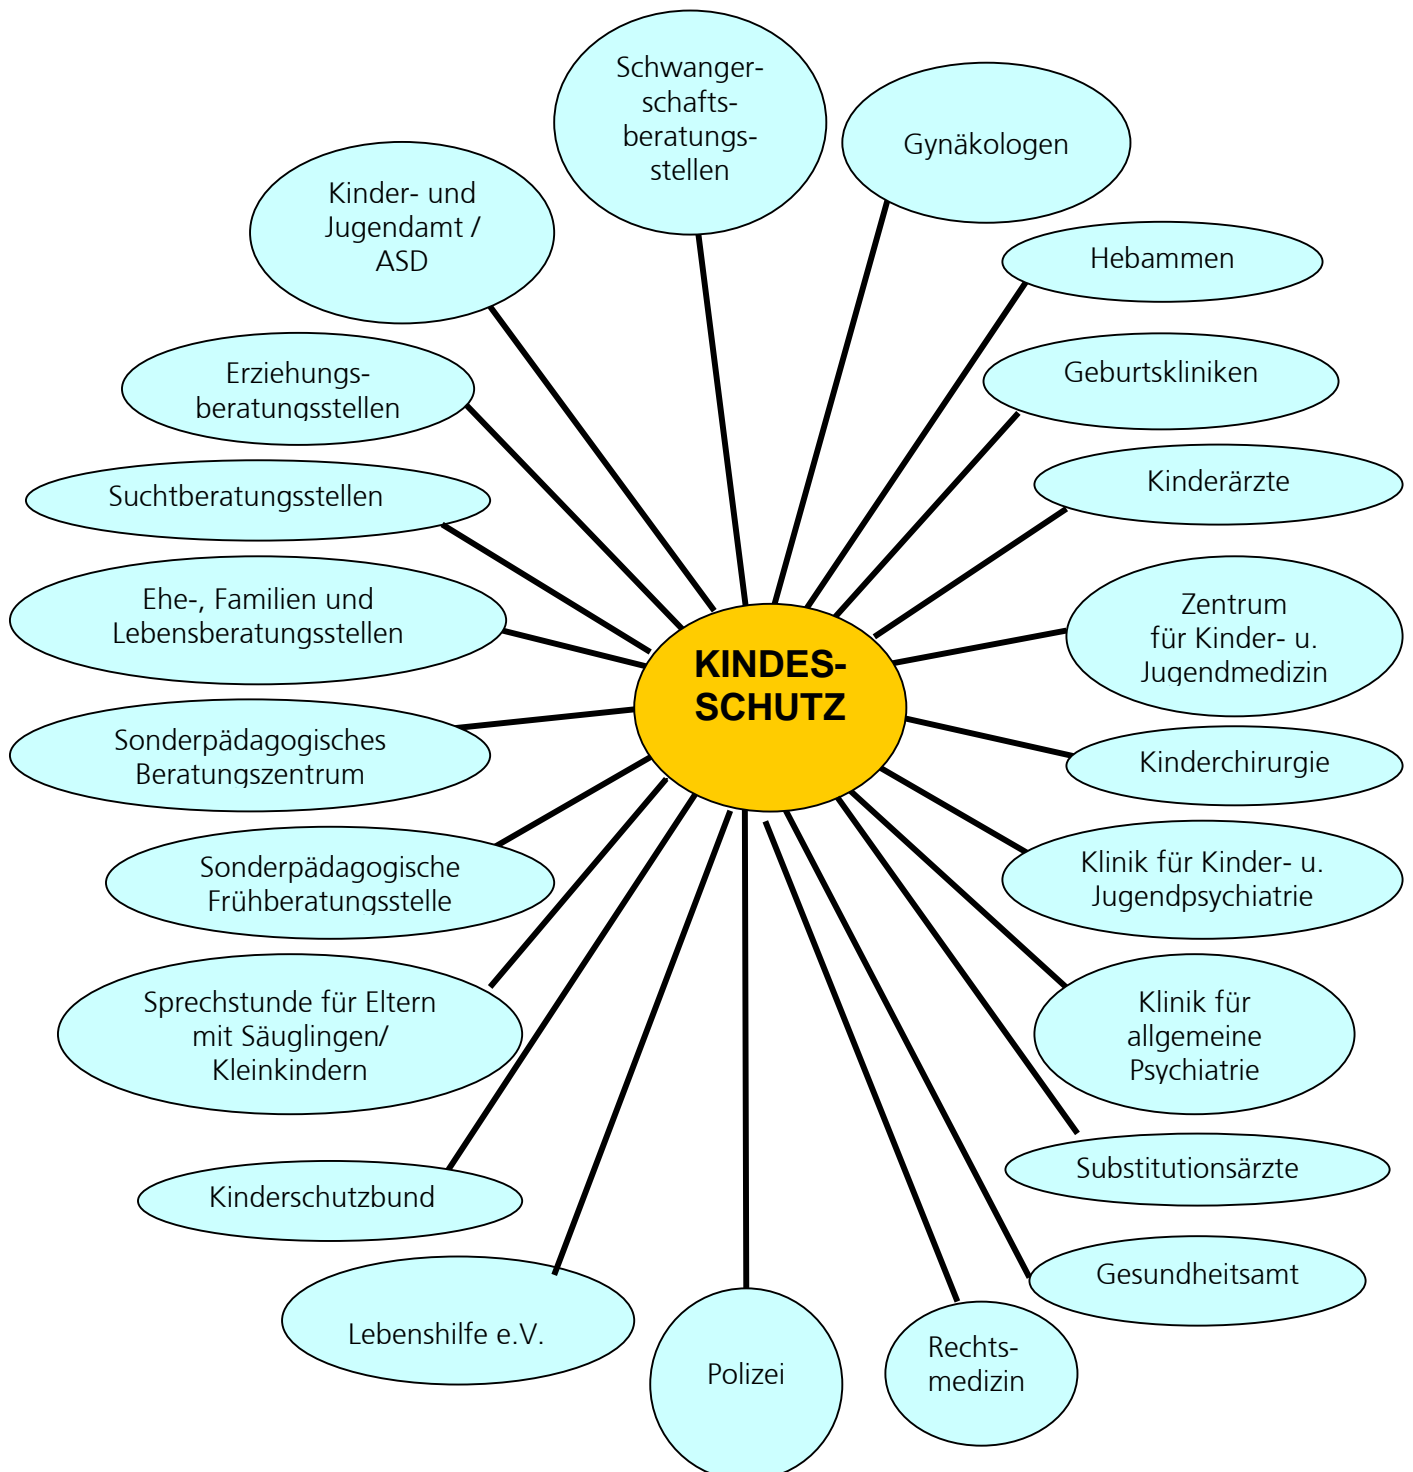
KINDESSCHUTZ

Schwangerschaftsberatungsstellen

Gynäkologen

Hebammen

Geburtskliniken

Kinderärzte

Zentrum für Kinder- u. Jugendmedizin

Kinderchirurgie

Klinik für Kinder- u. Jugendpsychiatrie

Klinik für allgemeine Psychiatrie

Substitutionsärzte

Gesundheitsamt

Rechtsmedizin

Polizei

Lebenshilfe e.V.

Kinderschutzbund

Sprechstunde für Eltern mit Säuglingen/ Kleinkindern

Sonderpädagogische Frühberatungsstelle

Sonderpädagogisches Beratungszentrum

Ehe-, Familien und Lebensberatungsstellen

Suchtberatungsstellen

Erziehungsberatungsstellen

Kinder- und Jugendamt / ASD